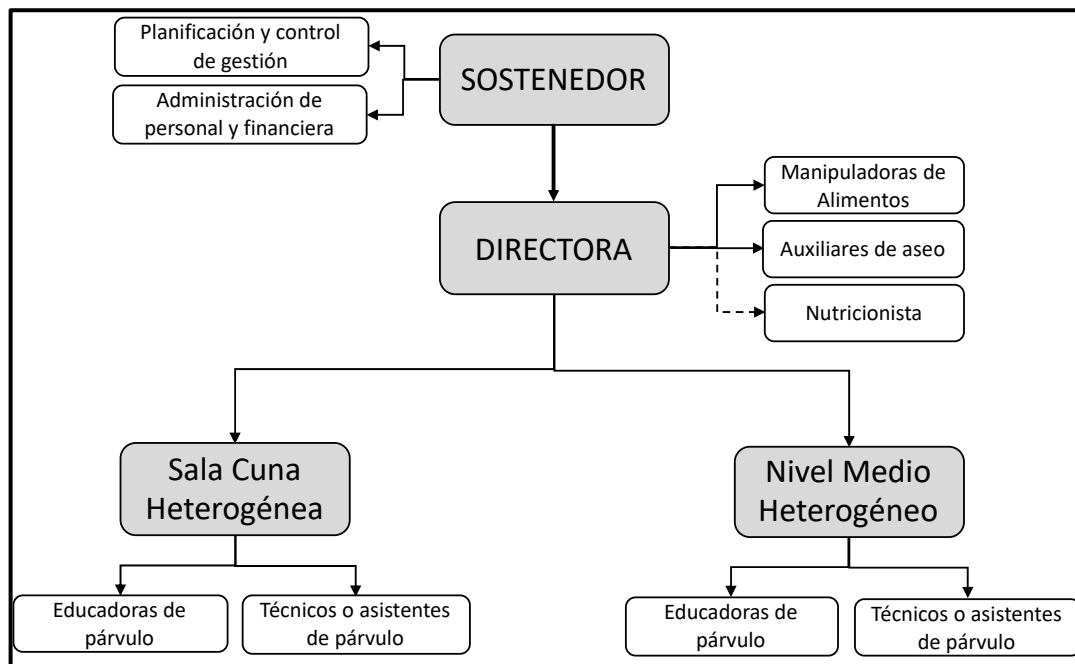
Planificación y control de gestión

Administración de personal y financiera

SOSTENEDOR

DIRECTORA

Manipuladoras de Alimentos

Auxiliares de aseo

Nutricionista

Sala Cuna Heterogénea

Nivel Medio Heterogéneo

Educadoras de párvulo

Técnicos o asistentes de párvulo

Educadoras de párvulo

Técnicos o asistentes de párvulo